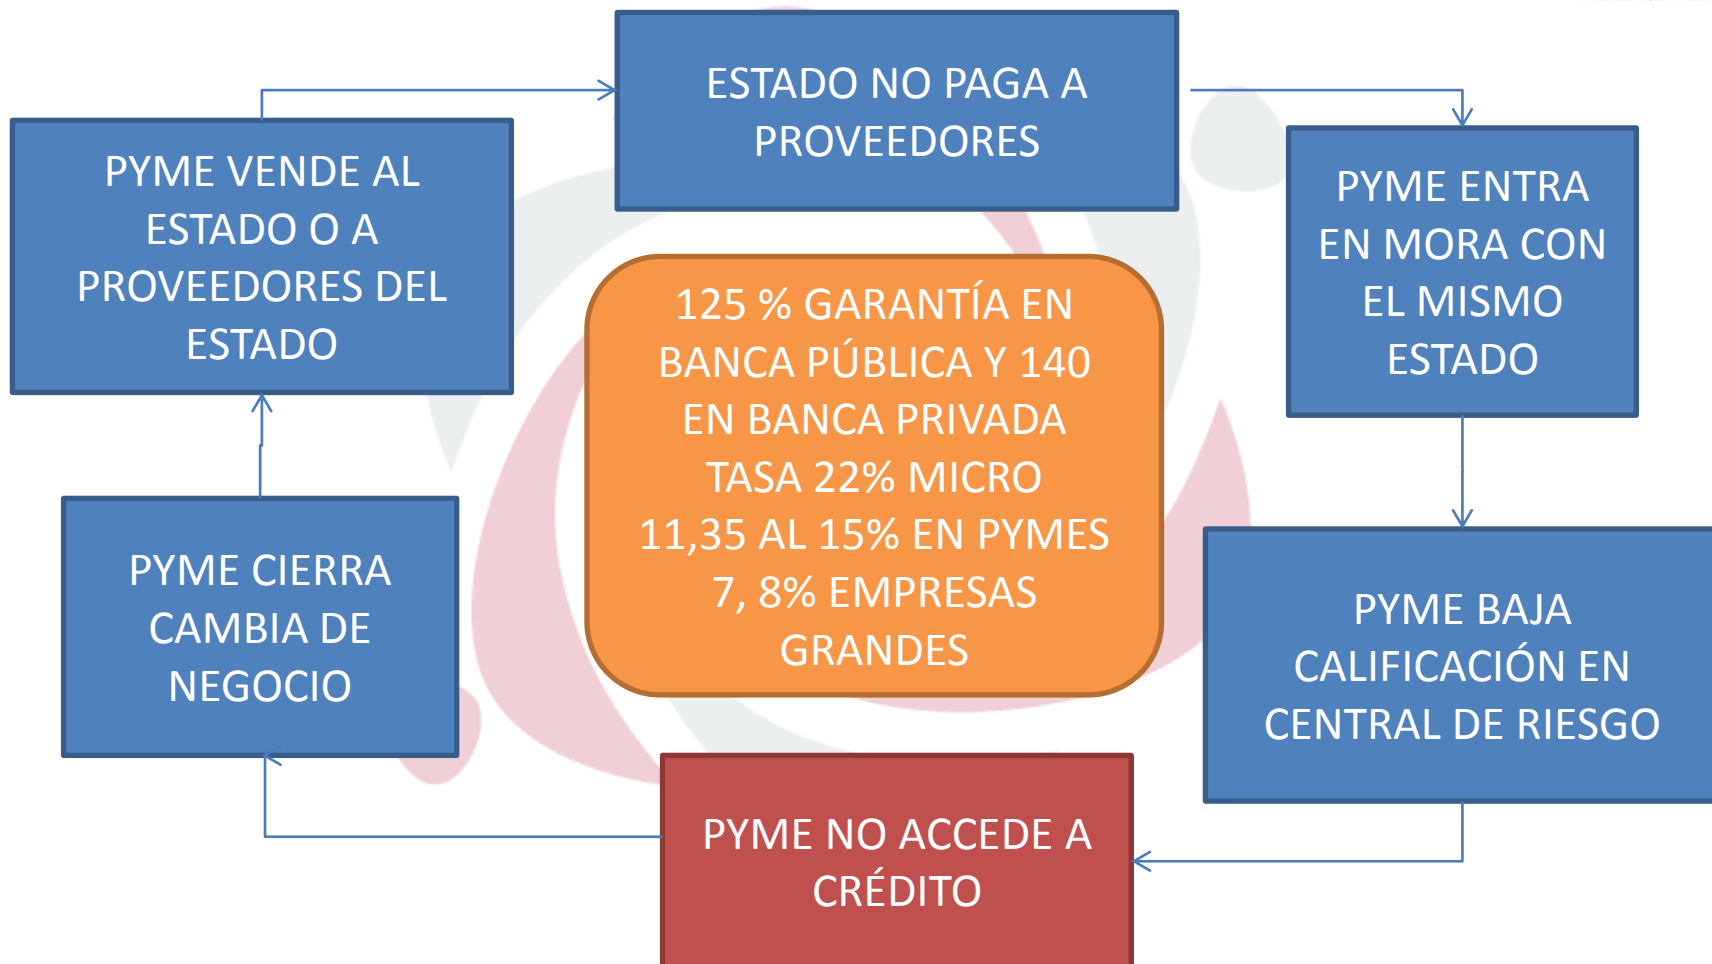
ESTADO NO PAGA A PROVEEDORES

PYME ENTRA EN MORA CON EL MISMO ESTADO

PYME BAJA CALIFICACIÓN EN CENTRAL DE RIESGO

PYME NO ACCEDE A CRÉDITO

PYME CIERRA CAMBIA DE NEGOCIO

PYME VENDE AL ESTADO O A PROVEEDORES DEL ESTADO

125 % GARANTÍA EN BANCA PÚBLICA Y 140 EN BANCA PRIVADA
TASA 22% MICRO
11,35 AL 15% EN PYMES
7, 8% EMPRESAS GRANDES